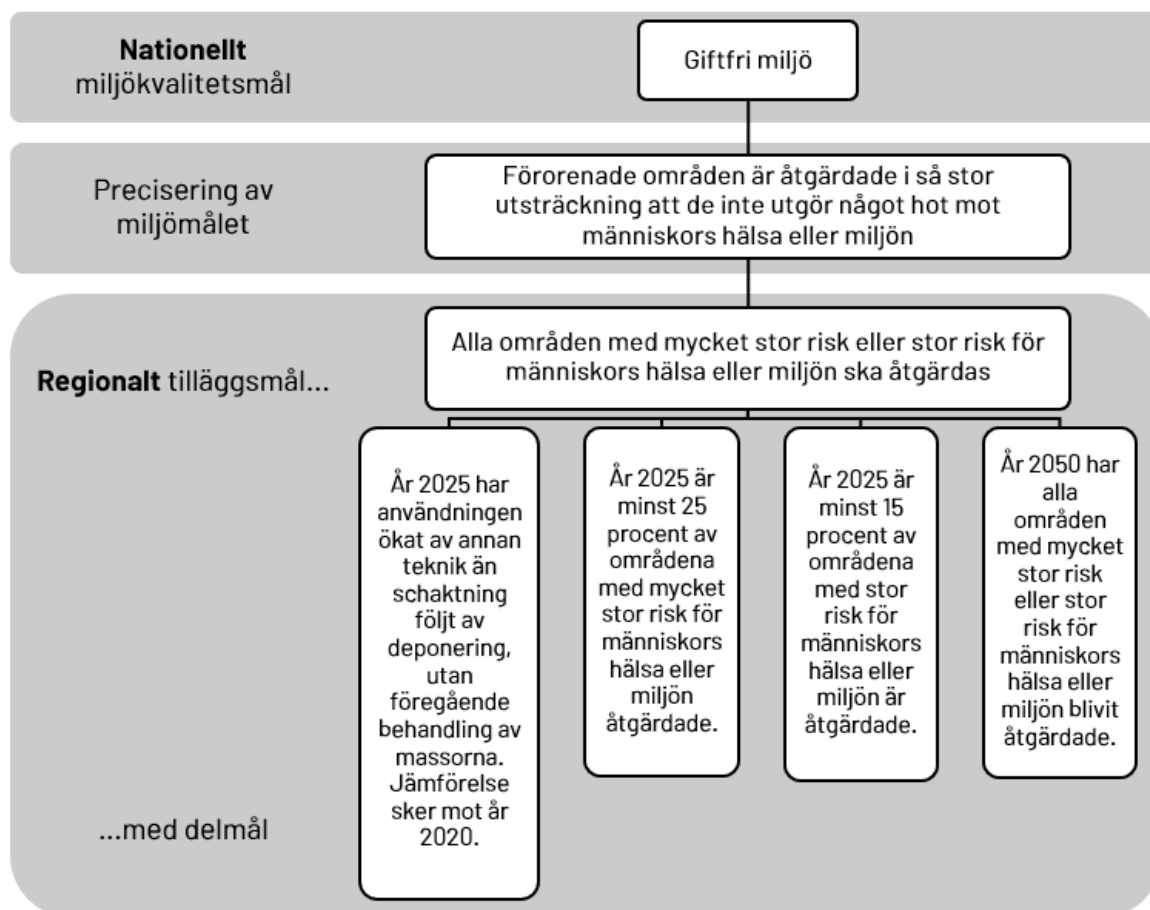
**Nationellt** miljökvalitetsmål

Giftfri miljö

Precisering av miljömålet

Förorenade områden är åtgärdade i så stor utsträckning att de inte utgör något hot mot människors hälsa eller miljön

**Regionalt** tilläggsmål...

Alla områden med mycket stor risk eller stor risk för människors hälsa eller miljön ska åtgärdas

År 2025 har användningen ökat av annan teknik än schaktning följt av deponering, utan föregående behandling av massorna. Jämförelse sker mot år 2020.

År 2025 är minst 25 procent av områdena med mycket stor risk för människors hälsa eller miljön åtgärdade.

År 2025 är minst 15 procent av områdena med stor risk för människors hälsa eller miljön är åtgärdade.

År 2050 har alla områden med mycket stor risk eller stor risk för människors hälsa eller miljön blivit åtgärdade.

...med delmål